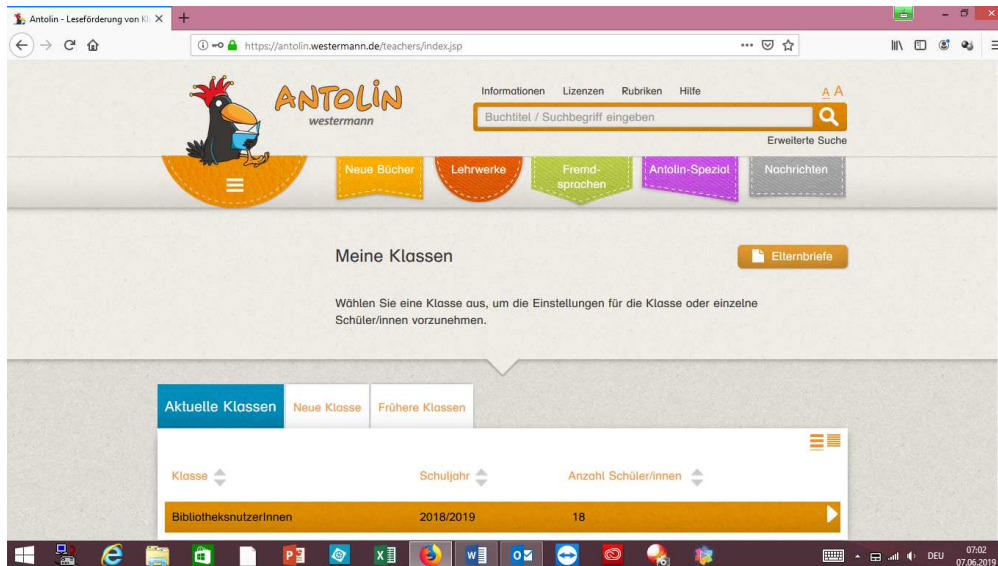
Antolin - Leseförderung von Kl ×

https://antolin.westermann.de/teachers/index.jsp

ANTOLIN
westermann

Informationen Lizenzen Rubriken Hilfe

A A

Buchtitel / Suchbegriff eingeben

Erweiterte Suche

Neue Bücher Lehrwerke Fremdsprachen Antolin-Spezial Nachrichten

Meine Klassen

Elternbriefe

Wählen Sie eine Klasse aus, um die Einstellungen für die Klasse oder einzelne Schüler/innen vorzunehmen.

Aktuelle Klassen Neue Klasse Frühere Klassen

| Klasse | Schuljahr | Anzahl Schüler/innen |
|---|---|---|
| BibliotheksnutzerInnen | 2018/2019 | 18 |

DEU 07:02 07.06.2019